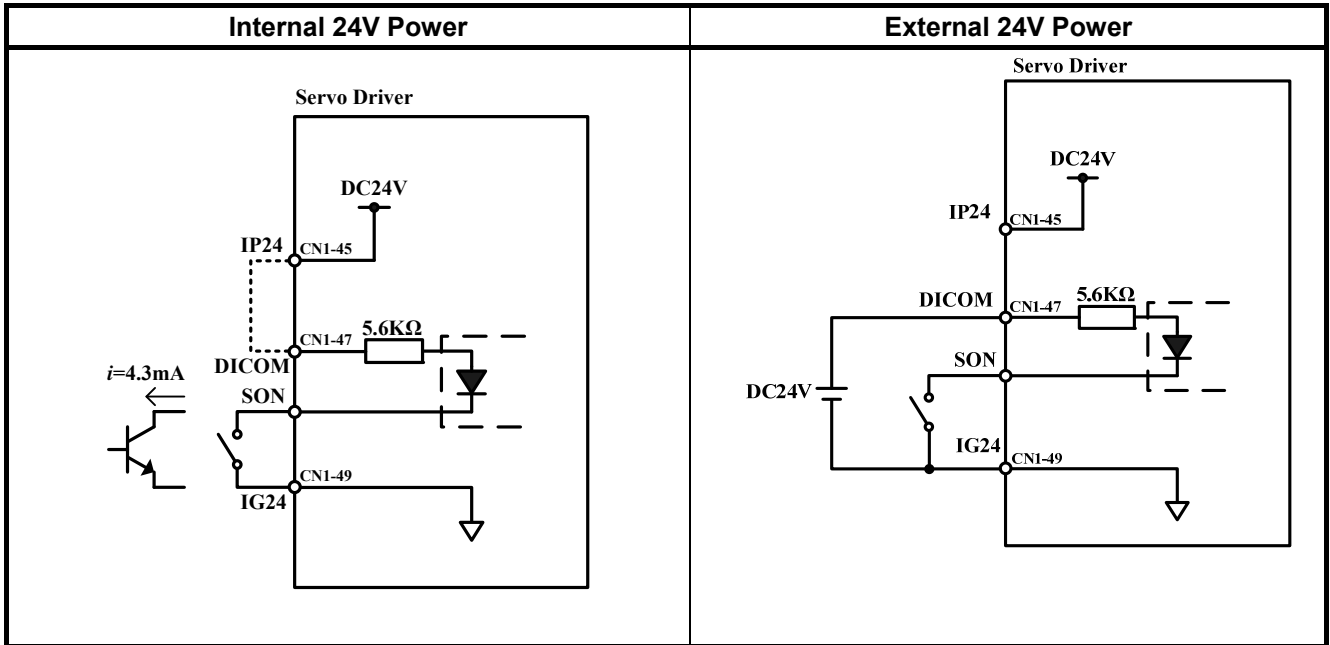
| Internal 24V Power | External 24V Power |
|---|---|
| Servo Driver<br>DC24V<br>IP24<br>CN1-45<br>CN1-47<br>5.6KΩ<br>$i$=4.3mA<br>DICOM<br>SON<br>CN1-49<br>IG24 | Servo Driver<br>DC24V<br>IP24<br>CN1-45<br>DICOM<br>CN1-47<br>5.6KΩ<br>SON<br>DC24V<br>IG24<br>CN1-49 |